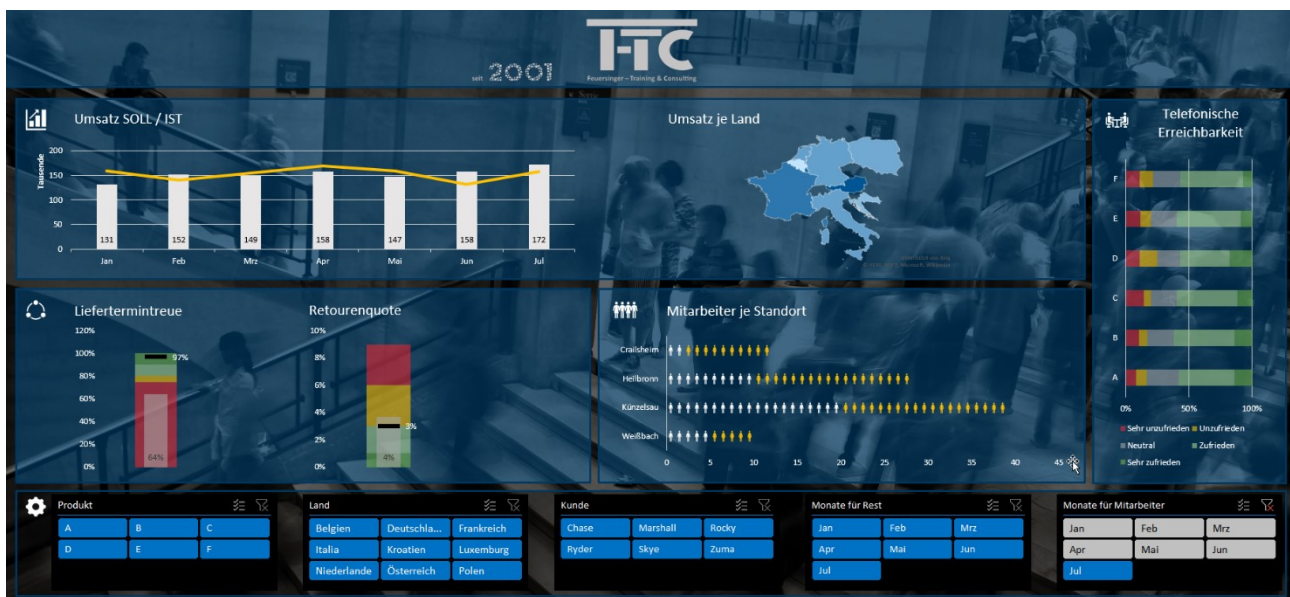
seit 2001 FTC Feuersinger – Training & Consulting

Umsatz SOLL / IST

Tausende

200
150
100
50
0

131 152 149 158 147 158 172

Jan Feb Mrz Apr Mai Jun Jul

Umsatz je Land

Telefonische Erreichbarkeit

F
E
D
C
B
A

0% 50% 100%

Sehr unzufrieden Unzufrieden
Neutral Zufrieden
Sehr zufrieden

Liefertermintreue

120%
100%
80%
60%
40%
20%
0%

97%
64%

Retourenquote

10%
8%
6%
4%
2%
0%

3%
4%

Mitarbeiter je Standort

Crailsheim
Heilbronn
Künzelsau
Weißbach

0 5 10 15 20 25 30 35 40 45

Produkt
A B C
D E F

Land
Belgien Deutschla... Frankreich
Italia Kroatien Luxemburg
Niederlande Österreich Polen

Kunde
Chase Marshall Rocky
Ryder Skye Zuma

Monate für Rest
Jan Feb Mrz
Apr Mai Jun
Jul

Monate für Mitarbeiter
Jan Feb Mrz
Apr Mai Jun
Jul